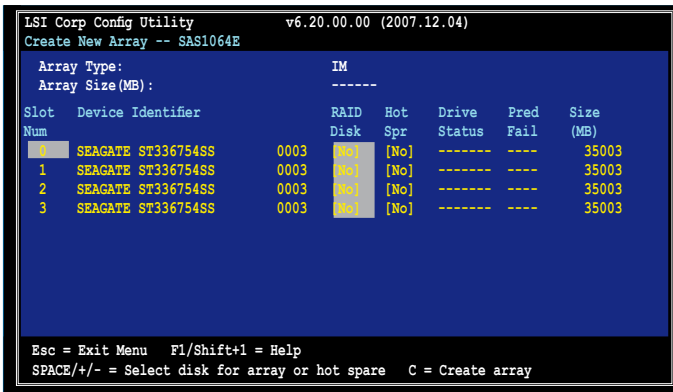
LSI Corp Config Utility v6.20.00.00 (2007.12.04)
Create New Array -- SAS1064E

Array Type: IM
Array Size(MB): ------

| Slot Num | Device Identifier | | RAID Disk | Hot Spr | Drive Status | Pred Fail | Size (MB) |
|---|---|---|---|---|---|---|---|
| 0 | SEAGATE ST336754SS | 0003 | [No] | [No] | ------- | ---- | 35003 |
| 1 | SEAGATE ST336754SS | 0003 | [No] | [No] | ------- | ---- | 35003 |
| 2 | SEAGATE ST336754SS | 0003 | [No] | [No] | ------- | ---- | 35003 |
| 3 | SEAGATE ST336754SS | 0003 | [No] | [No] | ------- | ---- | 35003 |

Esc = Exit Menu F1/Shift+1 = Help
SPACE/+/- = Select disk for array or hot spare C = Create array